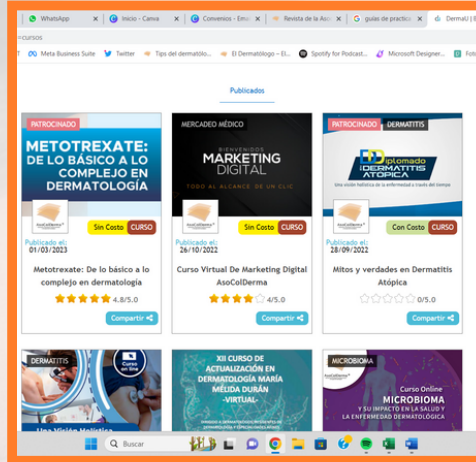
WhatsApp | Inicio - Canva | Convenios - Emai | Revista de la Aso | guias de practica | DermaU | E

=cursos

Meta Business Suite | Twitter | Tips del dermatólo... | El Dermatólogo - El... | Spotify for Podcast... | Microsoft Designer... | Foto

Publicados

PATROCINADO
METOTREXATE: DE LO BÁSICO A LO COMPLEJO EN DERMATOLOGÍA
AsoColDerma
Sin Costo CURSO
Publicado el: 01/03/2023
Metotrexate: De lo básico a lo complejo en dermatología
4.8/5.0
Compartir

MERCADEO MÉDICO
BIENVENIDOS
MARKETING DIGITAL
TODO AL ALCANCE DE UN CLIC
Sin Costo CURSO
Publicado el: 26/10/2022
Curso Virtual De Marketing Digital AsoColDerma
4/5.0
Compartir

PATROCINADO DERMATITIS
Diplomado en DERMATITIS ATÓPICA
Una visión holística de la enfermedad a través del tiempo
Con Costo CURSO
Publicado el: 28/09/2022
Mitos y verdades en Dermatitis Atópica
0/5.0
Compartir

DERMATITIS
Curso on line
Una Visión Holística

XII CURSO DE ACTUALIZACIÓN EN DERMATOLOGÍA MARÍA MELIDA DURÁN -VIRTUAL-

MICROBIOMA
AsoColDerma
Curso Online
MICROBIOMA
Y SU IMPACTO EN LA SALUD Y LA ENFERMEDAD DERMATOLÓGICA

Buscar